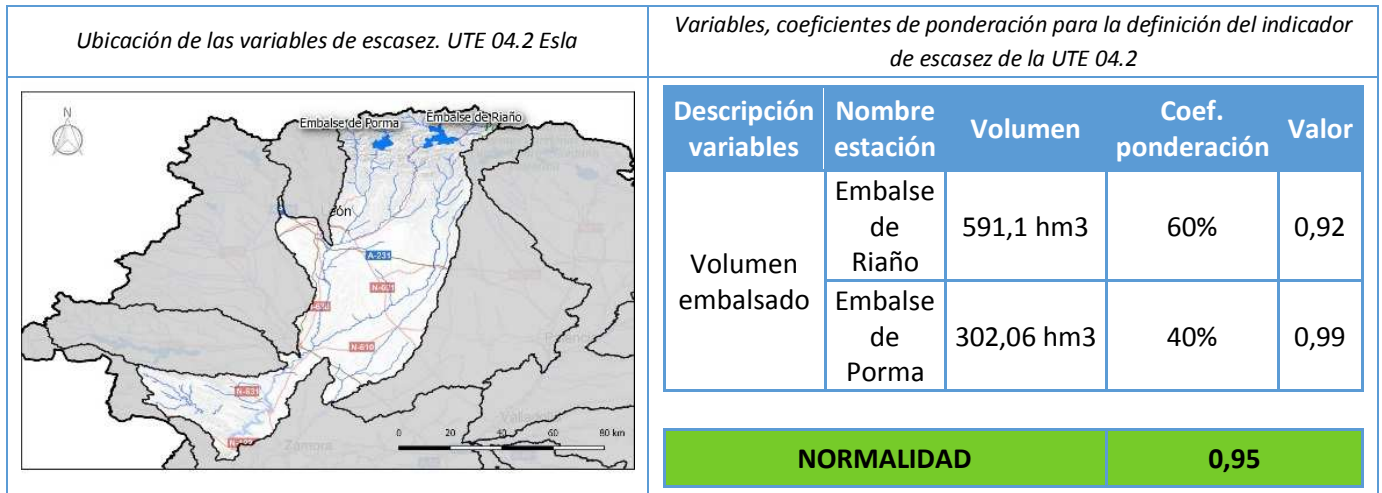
Ubicación de las variables de escasez. UTE 04.2 Esla

Variables, coeficientes de ponderación para la definición del indicador de escasez de la UTE 04.2

N

Embalse de Porma

Embalse de Riaño

León

A-231

N-601

N-610

N-630

N-631

Zamora

Valladolid

0 20 40 60 80 km

| Descripción variables | Nombre estación | Volumen | Coef. ponderación | Valor |
|---|---|---|---|---|
| Volumen embalsado | Embalse de Riaño | 591,1 hm3 | 60% | 0,92 |
| | Embalse de Porma | 302,06 hm3 | 40% | 0,99 |

| NORMALIDAD | 0,95 |
|---|---|